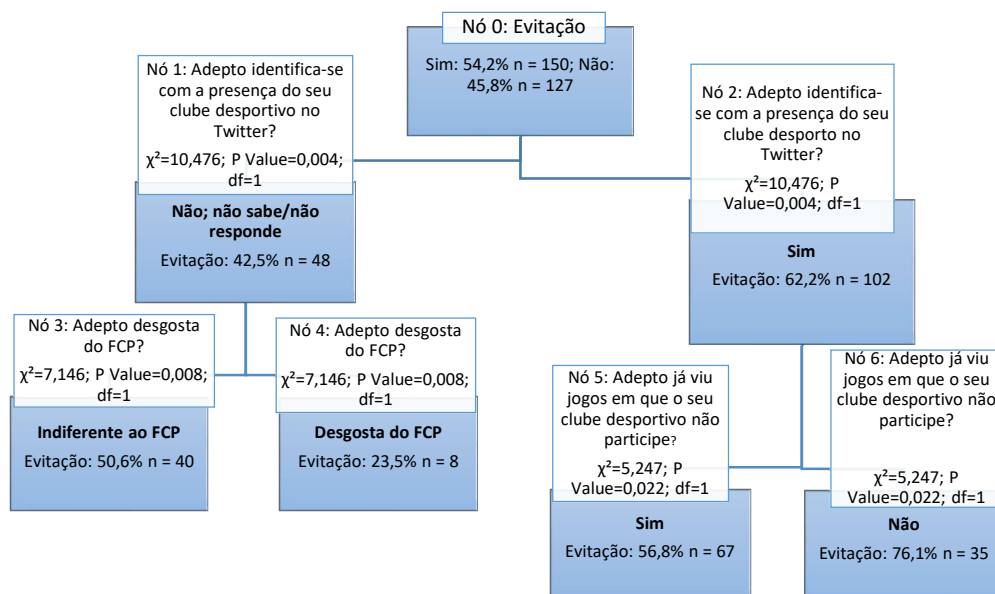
Nó 0: Evitação

Sim: 54,2% n = 150; Não: 45,8% n = 127

Nó 1: Adepto identifica-se com a presença do seu clube desportivo no Twitter?

$\chi^2$=10,476; P Value=0,004; df=1

Não; não sabe/não responde

Evitação: 42,5% n = 48

Nó 2: Adepto identifica-se com a presença do seu clube desporto no Twitter?

$\chi^2$=10,476; P Value=0,004; df=1

Sim

Evitação: 62,2% n = 102

Nó 3: Adepto desgosta do FCP?

$\chi^2$=7,146; P Value=0,008; df=1

Indiferente ao FCP

Evitação: 50,6% n = 40

Nó 4: Adepto desgosta do FCP?

$\chi^2$=7,146; P Value=0,008; df=1

Desgosta do FCP

Evitação: 23,5% n = 8

Nó 5: Adepto já viu jogos em que o seu clube desportivo não participe?

$\chi^2$=5,247; P Value=0,022; df=1

Sim

Evitação: 56,8% n = 67

Nó 6: Adepto já viu jogos em que o seu clube desportivo não participe?

$\chi^2$=5,247; P Value=0,022; df=1

Não

Evitação: 76,1% n = 35